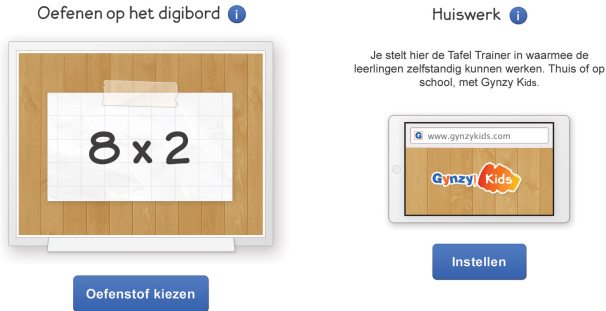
Oefenen op het digibord i

8 x 2

Oefenstof kiezen

Huiswerk i

Je stelt hier de Tafel Trainer in waarmee de leerlingen zelfstandig kunnen werken. Thuis of op school, met Gynzy Kids.

G www.gynzykids.com

Gynzy Kids

Instellen